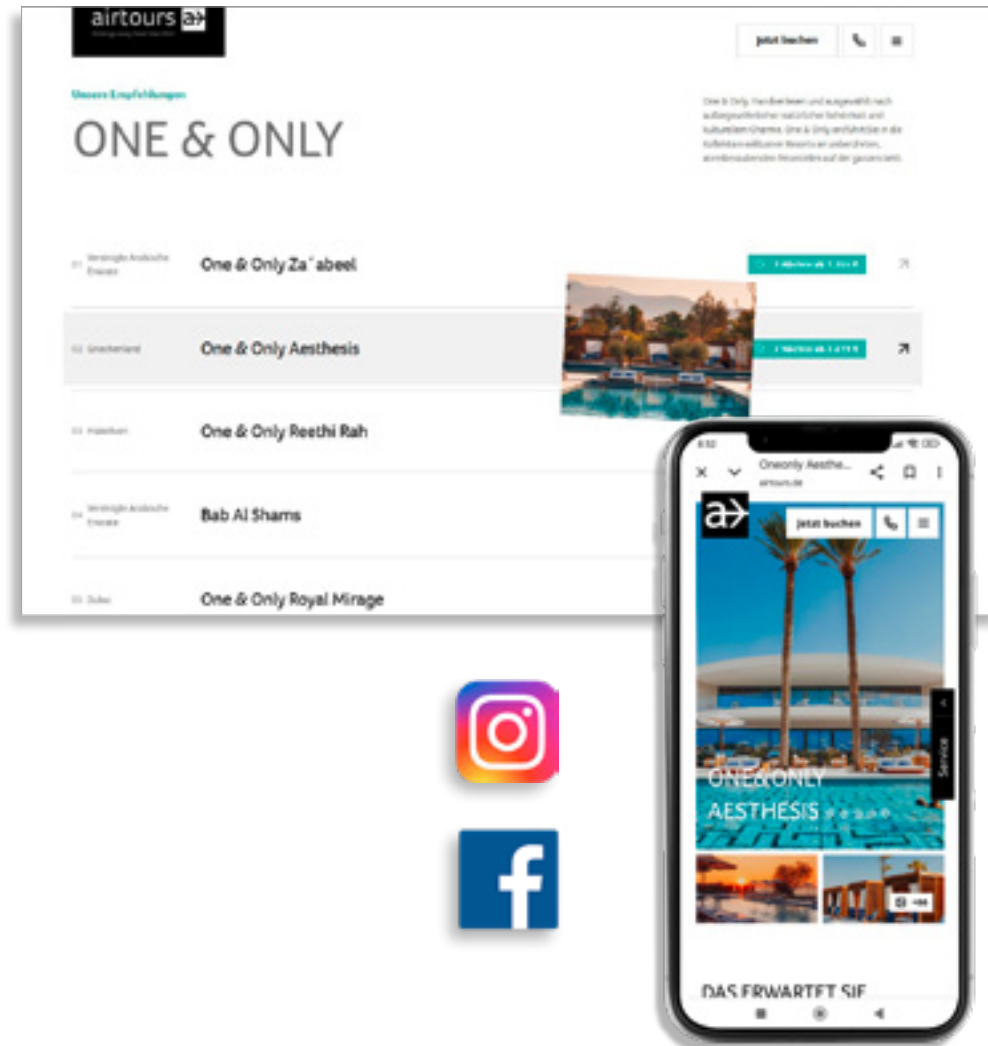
airtours a→

Jetzt buchen

Unsere Empfehlungen

ONE & ONLY

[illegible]

01 Vereinigte Arabische Emirate
One & Only Za´abeel
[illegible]

02 Griechenland
One & Only Aesthesis
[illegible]

03 Malediven
One & Only Reethi Rah

04 Vereinigte Arabische Emirate
Bab Al Shams

05 Dubai
One & Only Royal Mirage

Oneonly Aesthe...
airtours.de

a→
Jetzt buchen

ONE&ONLY
AESTHESIS

Service

DAS ERWARTET SIE